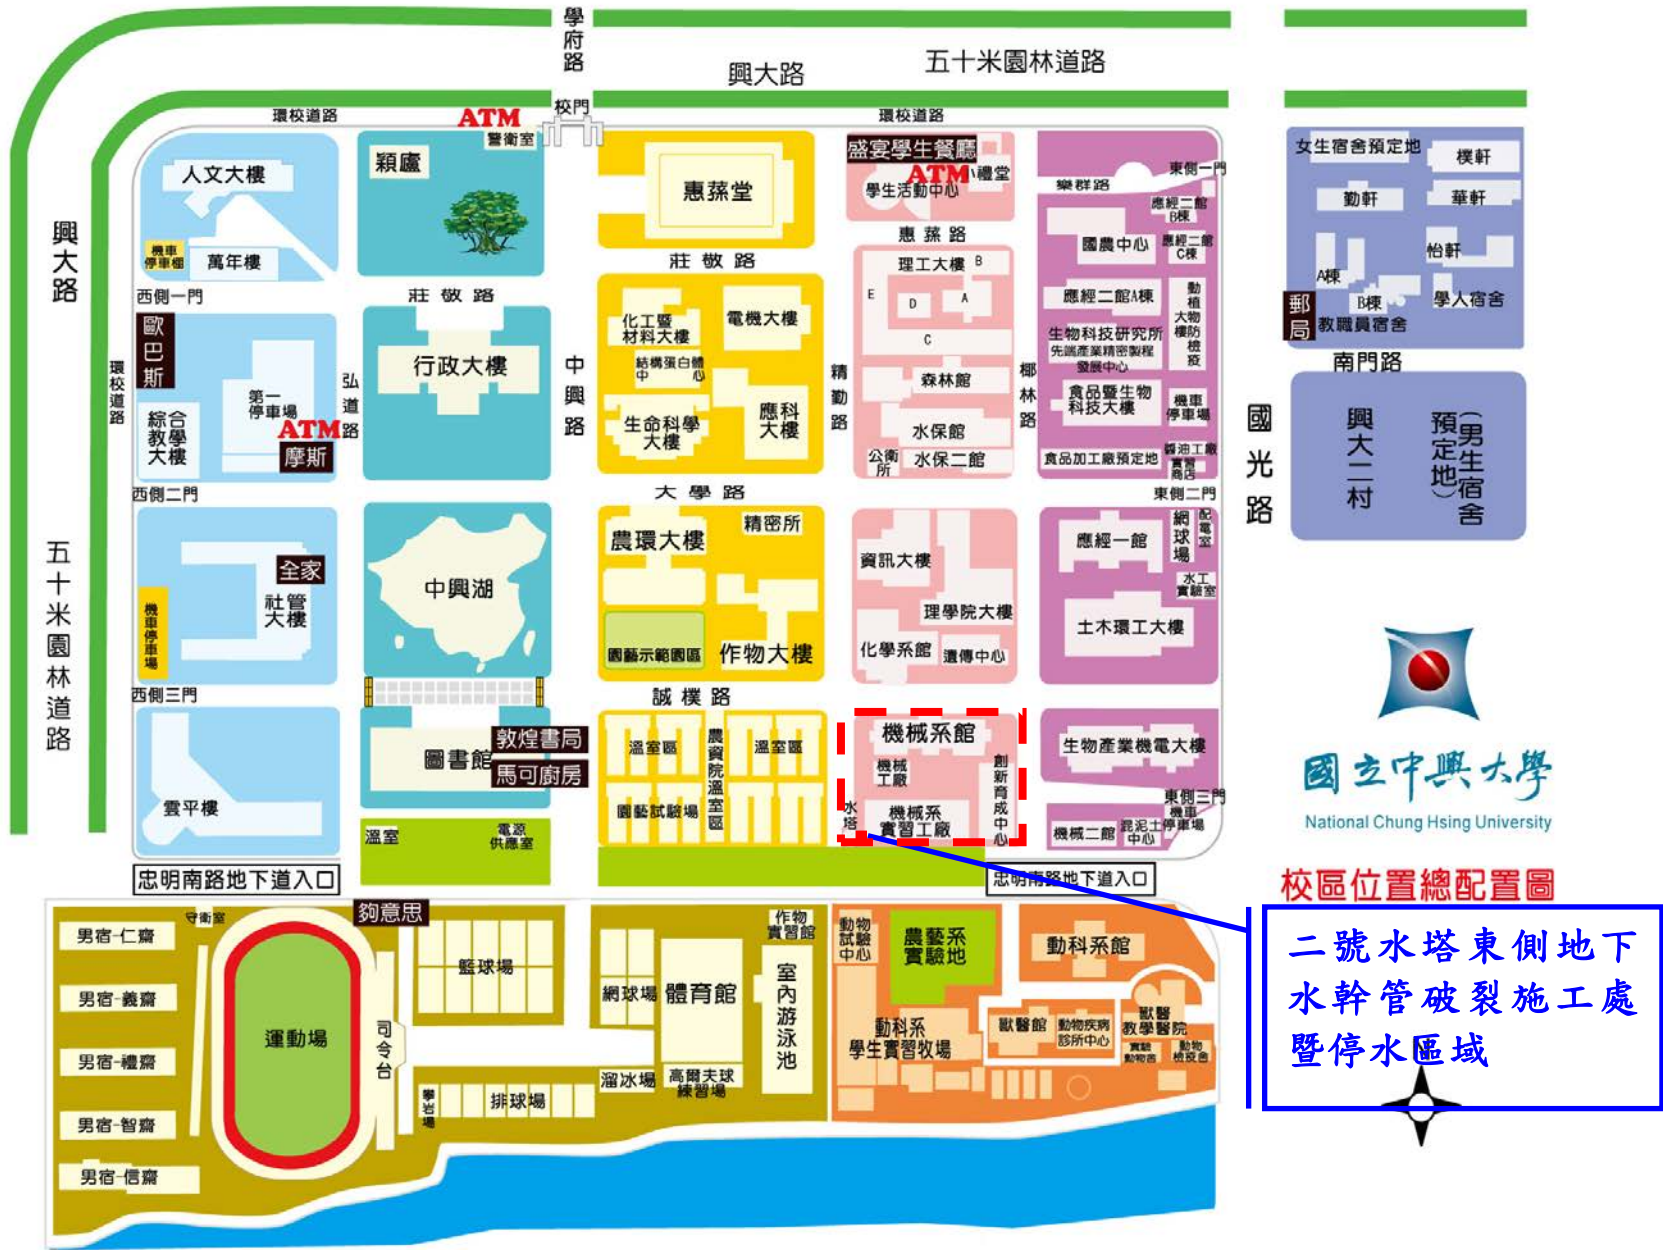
學府路
興大路
五十米園林道路
環校道路
ATM
警衛室
校門
環校道路
興大路
人文大樓
機車停車場
萬年樓
穎廬
惠蓀堂
莊敬路
盛宴學生餐廳
ATM
禮堂
學生活動中心
惠蓀路
東側一門
樂群路
應經二館B棟
國農中心
應經二館C棟
女生宿舍預定地
樸軒
勤軒
華軒
怡軒
A棟
B棟
學人宿舍
郵局
教職員宿舍
南門路
西側一門
莊敬路
歐巴斯
環校道路
綜合教學大樓
第一停車場
ATM
摩斯
弘道路
行政大樓
中興路
化工暨材料大樓
電機大樓
結構蛋白體中心
生命科學大樓
應科大樓
理工大樓
E
D
A
B
C
森林館
水保館
公衛所
水保二館
精勤路
椰林路
應經二館A棟
生物科技研究所
先進產業精密製程發展中心
食品暨生物科技大樓
動植物大樓防檢疫
機車停車場
食品加工廠預定地
醬油工廠實習商店
國光路
興大二村
(男生宿舍預定地)
西側二門
大學路
東側二門
全家
機車停車場
社管大樓
中興湖
農環大樓
精密所
園藝示範園區
作物大樓
資訊大樓
理學院大樓
化學系館
遺傳中心
應經一館
網球場
配電室
水工實驗室
土木環工大樓
西側三門
雲平樓
圖書館
敦煌書局
馬可廚房
溫室
電源供應室
誠樸路
溫室區
農資院溫室區
溫室區
園藝試驗場
機械系館
機械工廠
機械系實習工廠
創新育成中心
水塔
生物產業機電大樓
東側三門
機械二館
混泥土中心
機車停車場
國立中興大學
National Chung Hsing University
校區位置總配置圖
忠明南路地下道入口
忠明南路地下道入口
守衛室
夠意思
男宿-仁齋
男宿-義齋
男宿-禮齋
男宿-智齋
男宿-信齋
運動場
司令台
籃球場
攀岩場
排球場
網球場
體育館
作物實習館
室內游泳池
溜冰場
高爾夫球練習場
動物試驗中心
農藝系實驗地
動科系館
動科系學生實習牧場
獸醫館
動物疾病診所中心
獸醫教學醫院
實驗動物舍
動物檢疫舍
二號水塔東側地下水幹管破裂施工處暨停水區域